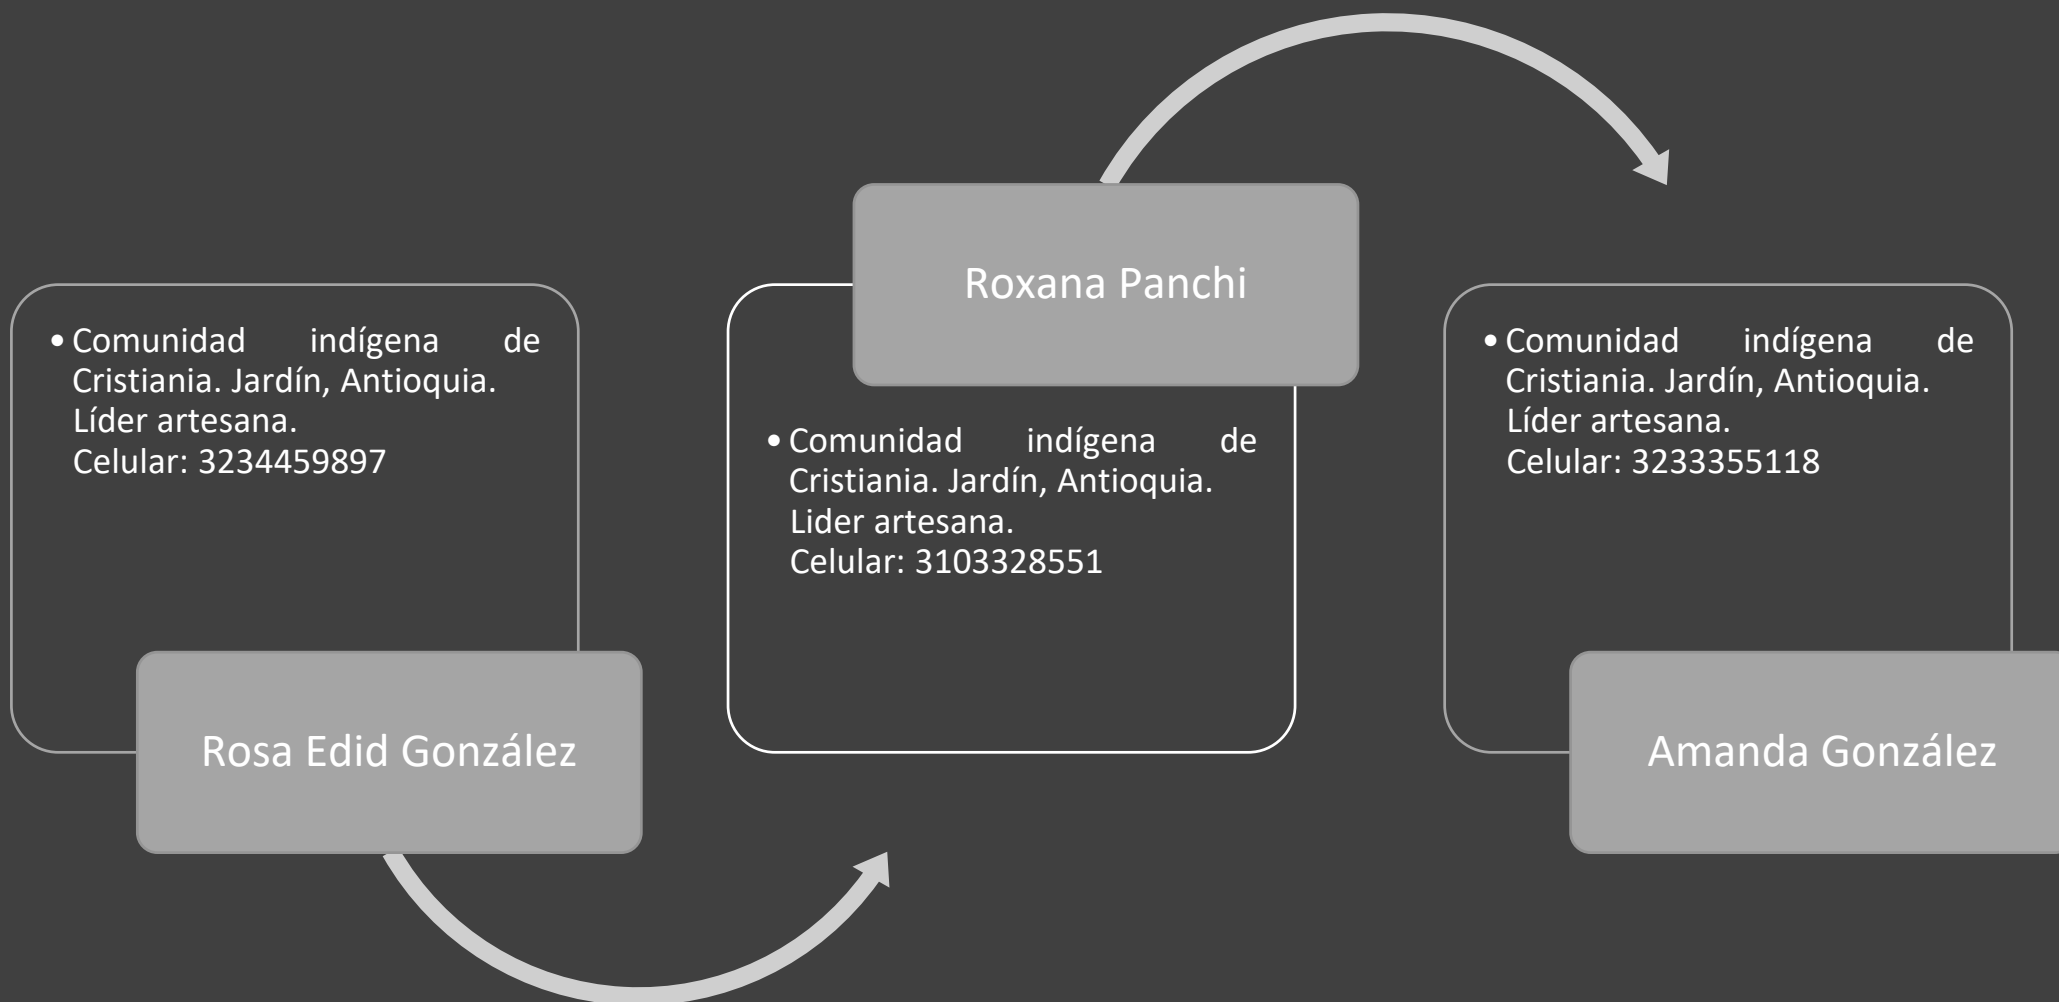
• Comunidad indígena de Cristiania. Jardín, Antioquia. Líder artesana. Celular: 3234459897

Rosa Edid González

Roxana Panchi

• Comunidad indígena de Cristiania. Jardín, Antioquia. Lider artesana. Celular: 3103328551

• Comunidad indígena de Cristiania. Jardín, Antioquia. Líder artesana. Celular: 3233355118

Amanda González